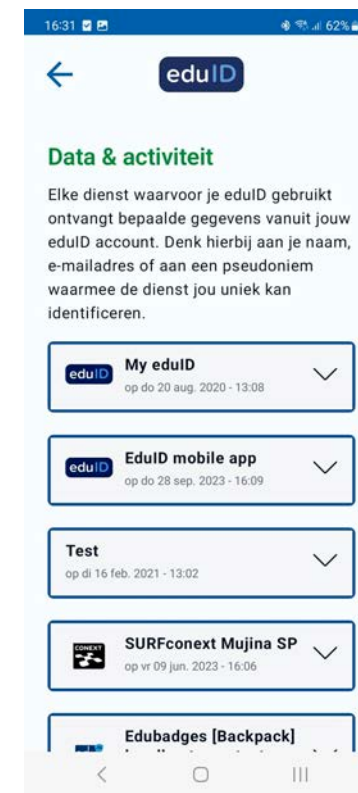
16:31 62%

eduID

Data & activiteit

Elke dienst waarvoor je eduID gebruikt ontvangt bepaalde gegevens vanuit jouw eduID account. Denk hierbij aan je naam, e-mailadres of aan een pseudoniem waarmee de dienst jou uniek kan identificeren.

eduID My eduID
op do 20 aug. 2020 - 13:08

eduID EduID mobile app
op do 28 sep. 2023 - 16:09

Test
op di 16 feb. 2021 - 13:02

CONEXT SURFconext Mujina SP
op vr 09 jun. 2023 - 16:06

Edubadges [Backpack]
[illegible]